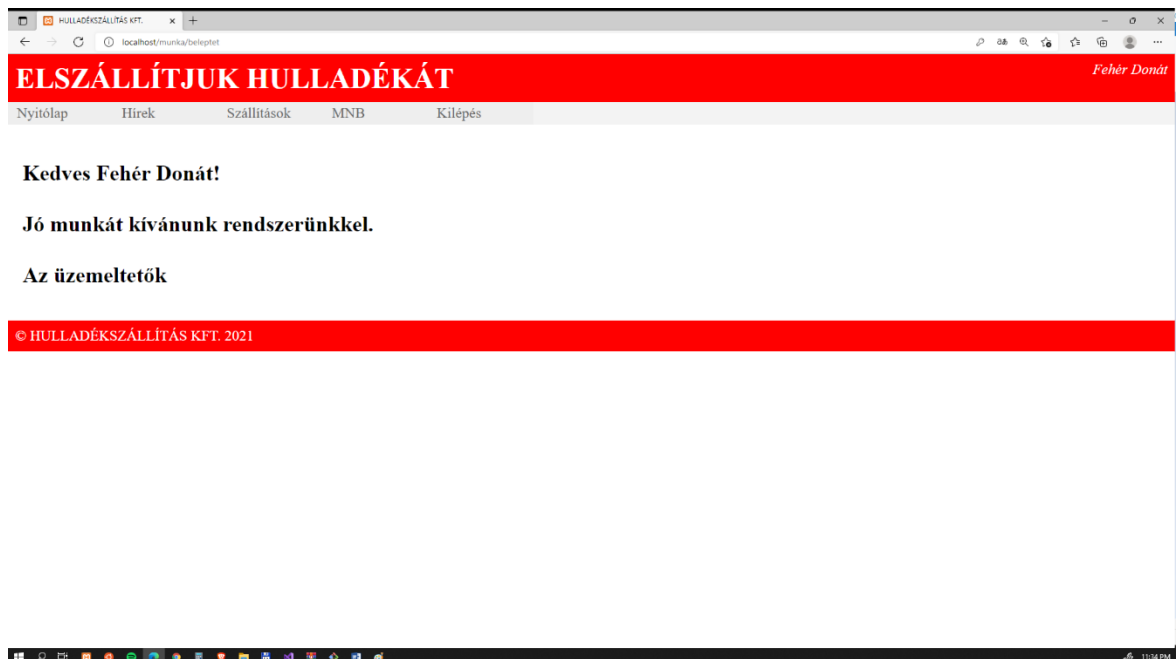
HULLADÉKSZÁLLÍTÁS KFT.

localhost/munka/beleptet

ELSZÁLLÍTJUK HULLADÉKÁT

Fehér Donát

Nyitólap Hírek Szállítások MNB Kilépés

Kedves Fehér Donát!

Jó munkát kívánunk rendszerünkkel.

Az üzemeltetők

© HULLADÉKSZÁLLÍTÁS KFT. 2021

11:34 PM